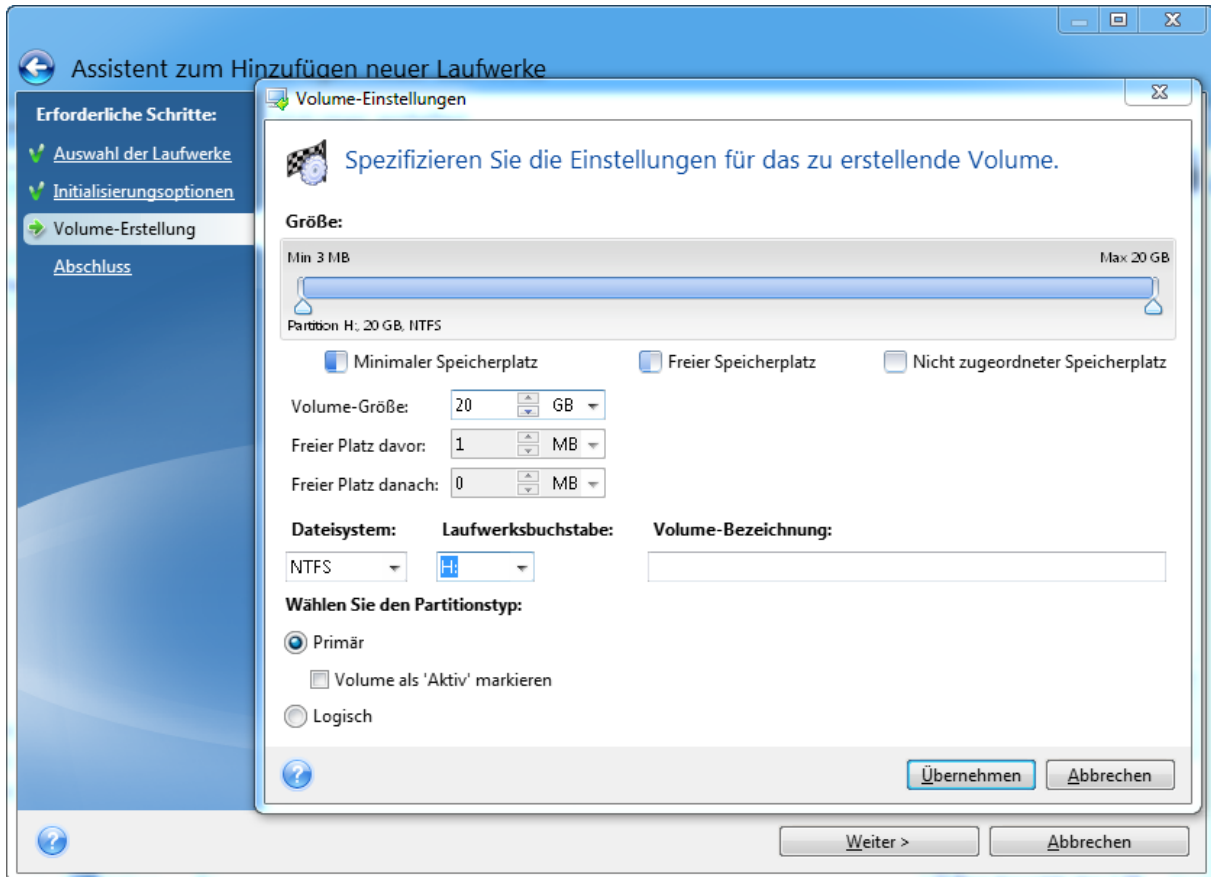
Assistent zum Hinzufügen neuer Laufwerke

Erforderliche Schritte:
Auswahl der Laufwerke
Initialisierungsoptionen
Volume-Erstellung
Abschluss

Volume-Einstellungen

Spezifizieren Sie die Einstellungen für das zu erstellende Volume.

Größe:

Min 3 MB
Max 20 GB
Partition H:, 20 GB, NTFS

Minimaler Speicherplatz
Freier Speicherplatz
Nicht zugeordneter Speicherplatz

Volume-Größe: 20 GB
Freier Platz davor: 1 MB
Freier Platz danach: 0 MB

Dateisystem:
Laufwerksbuchstabe:
Volume-Bezeichnung:
NTFS
H:

Wählen Sie den Partitionstyp:
Primär
Volume als 'Aktiv' markieren
Logisch

Übernehmen
Abbrechen

Weiter >
Abbrechen